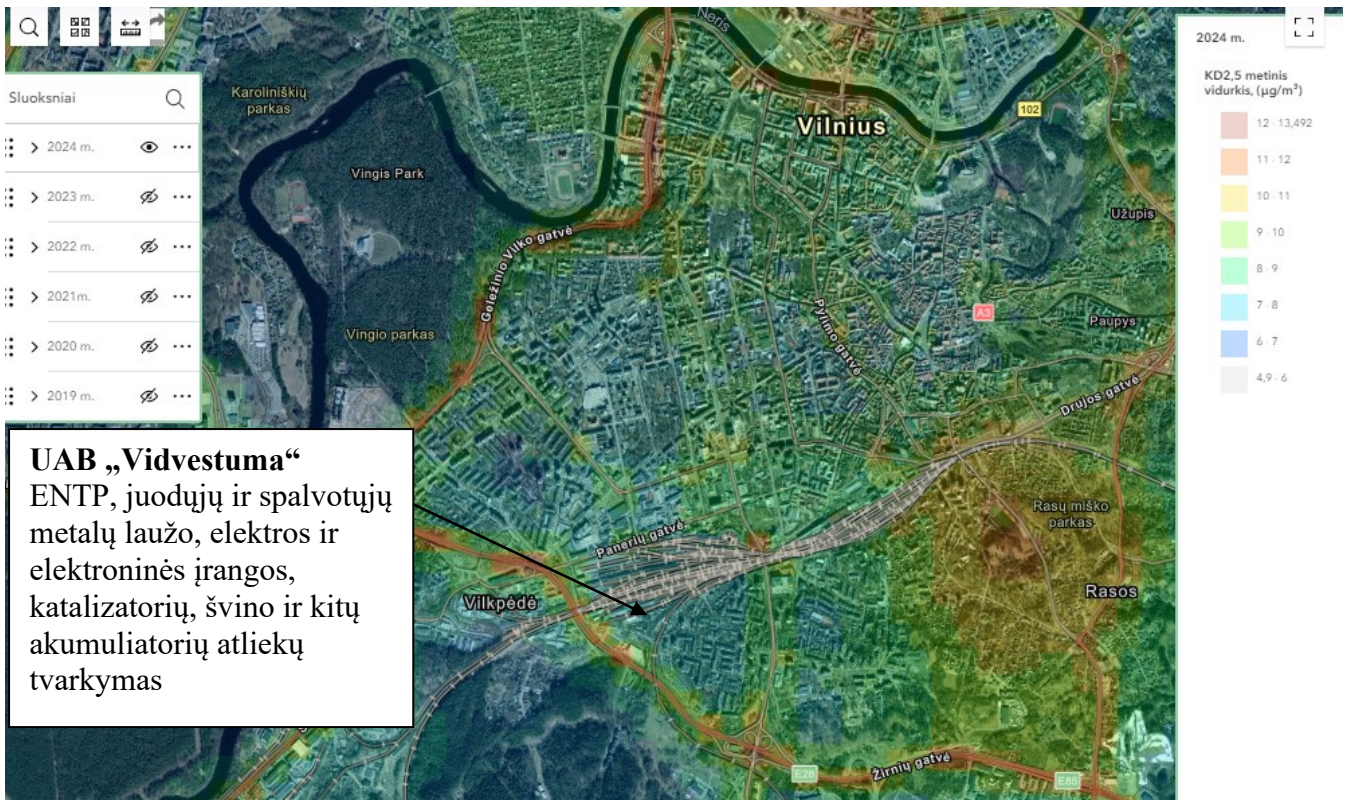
Sluoksniai

> 2024 m.
> 2023 m.
> 2022 m.
> 2021m.
> 2020 m.
> 2019 m.

Neris

Karoliniškių parkas

Vilnius

102

Vingis Park

Vingio parkas

Geležinio Vilko gatvė

Pylimo gatvė

Užupis

A3

Paupys

Drujos gatvė

Panerių gatvė

Vilkpėdė

Rasų miško parkas

Rasos

E28

Žirnių gatvė

E85

UAB „Vidvestuma“
ENTP, juodųjų ir spalvotųjų metalų laužo, elektros ir elektroninės įrangos, katalizatorių, švino ir kitų akumuliatorių atliekų tvarkymas

2024 m.

KD2,5 metinis vidurkis, (μg/m³)

12 - 13,492
11 - 12
10 - 11
9 - 10
8 - 9
7 - 8
6 - 7
4,9 - 6